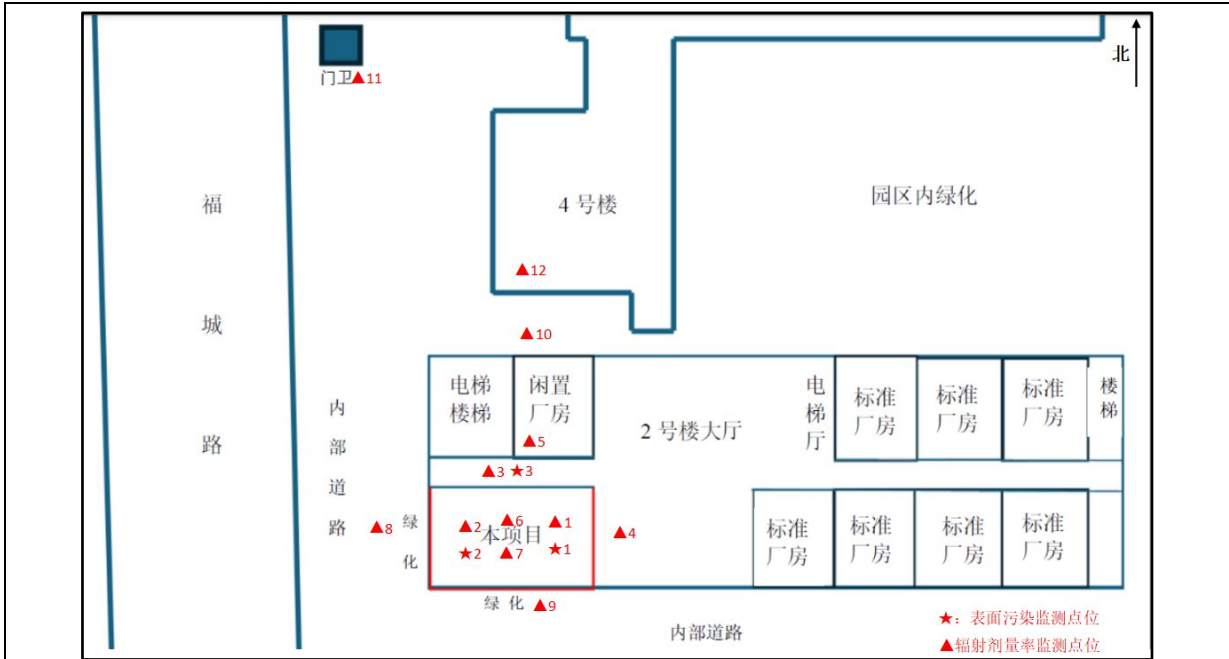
门卫▲11

北

福

城

路

4 号楼

园区内绿化

▲12

▲10

内部道路

电梯楼梯

闲置厂房

▲5

2 号楼大厅

电梯厅

标准厂房

标准厂房

标准厂房

楼梯

▲3 ★3

▲8

绿化

本项目

▲2 ▲6 ▲1

★2 ▲7 ★1

▲4

标准厂房

标准厂房

标准厂房

标准厂房

绿化 ▲9

内部道路

★：表面污染监测点位

▲辐射剂量率监测点位